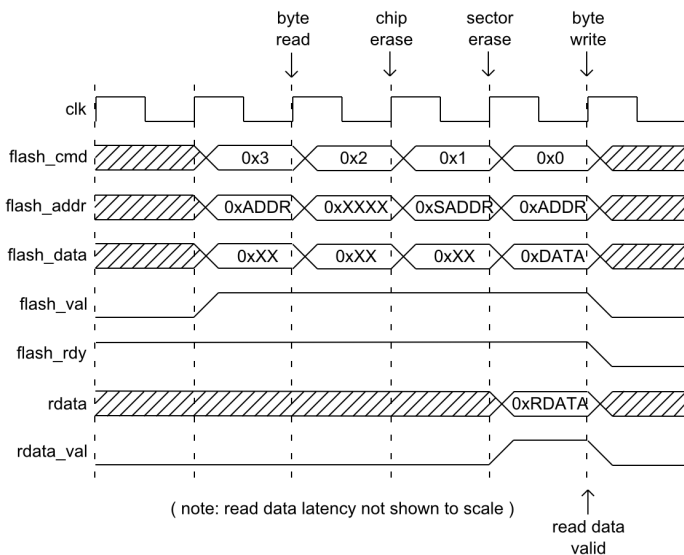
byte read

chip erase

sector erase

byte write

clk

flash_cmd

0x3

0x2

0x1

0x0

flash_addr

0xADDR

0xXXXX

0xSADDR

0xADDR

flash_data

0xXX

0xXX

0xXX

0xDATA

flash_val

flash_rdy

rdata

0xRDATA

rdata_val

( note: read data latency not shown to scale )

read data valid